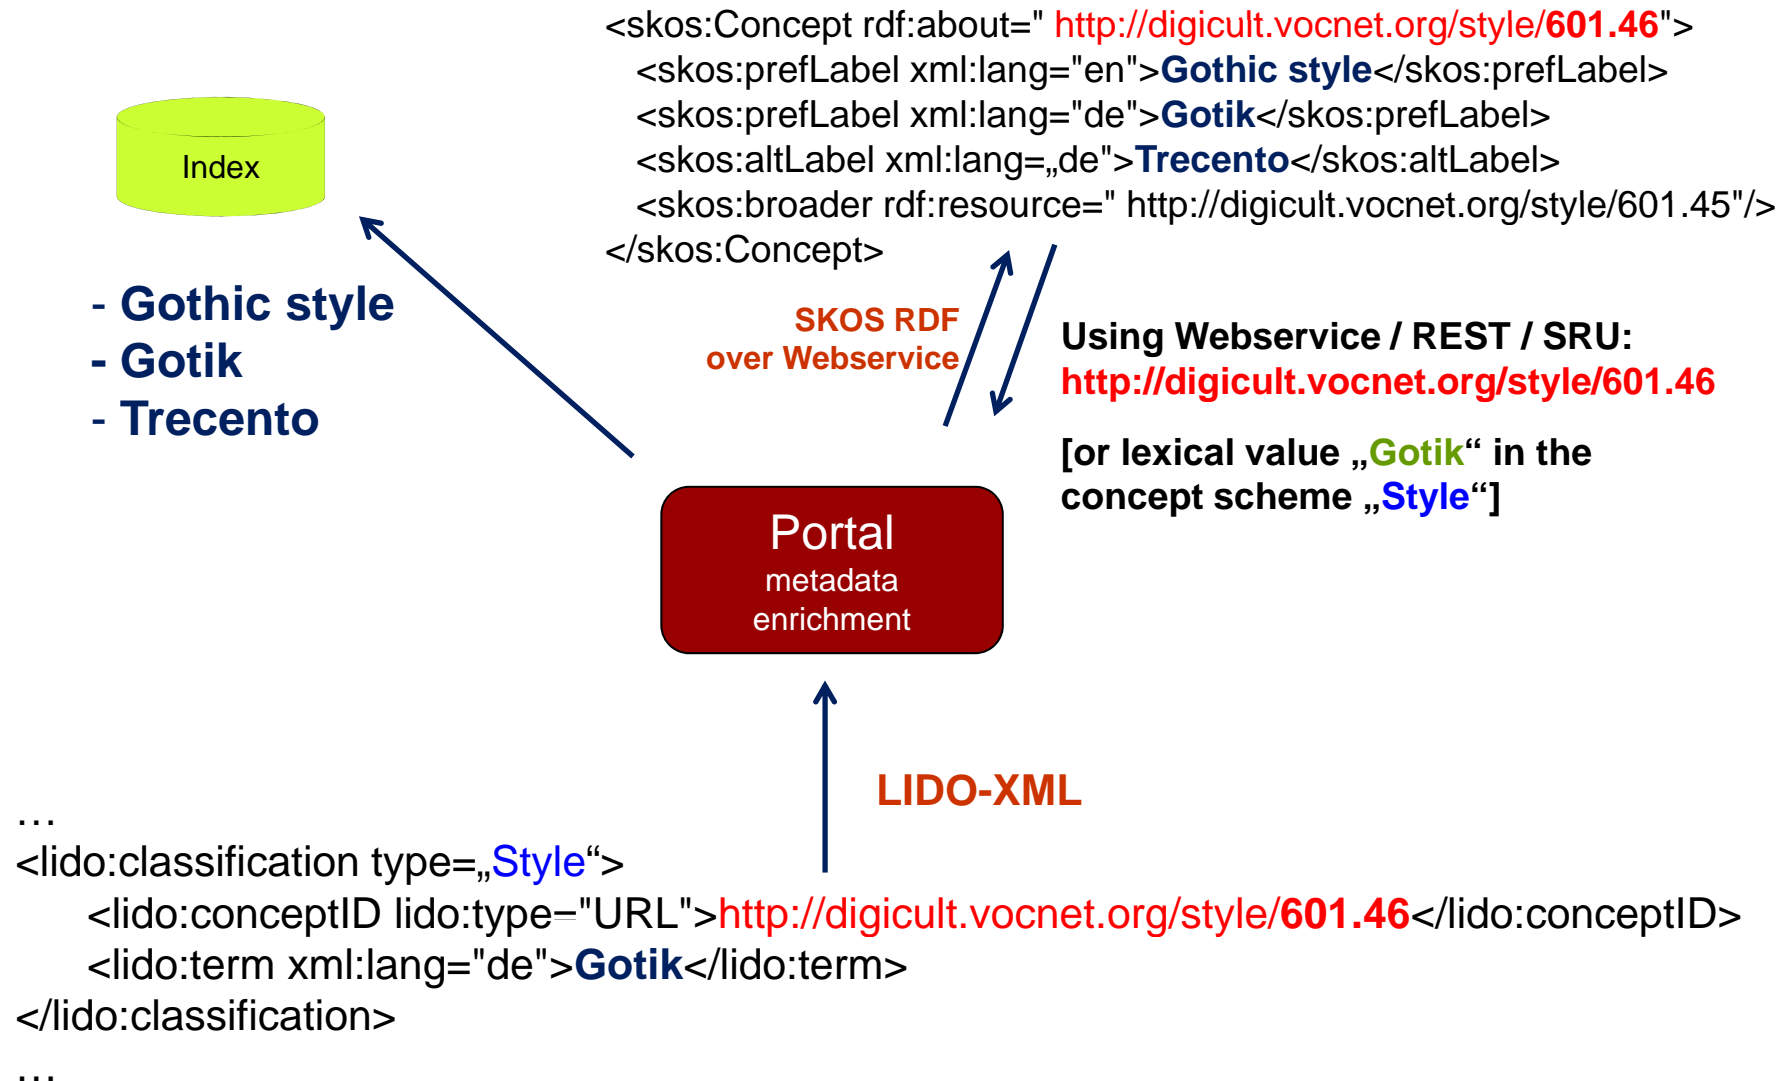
<skos:Concept rdf:about=" http://digicult.vocnet.org/style/601.46">
<skos:prefLabel xml:lang="en">Gothic style</skos:prefLabel>
<skos:prefLabel xml:lang="de">Gotik</skos:prefLabel>
<skos:altLabel xml:lang=„de">Trecento</skos:altLabel>
<skos:broader rdf:resource=" http://digicult.vocnet.org/style/601.45"/>
</skos:Concept>

Index

- Gothic style
- Gotik
- Trecento

SKOS RDF over Webservice

Using Webservice / REST / SRU:
http://digicult.vocnet.org/style/601.46

[or lexical value „Gotik“ in the concept scheme „Style“]

Portal
metadata enrichment

LIDO-XML

…
<lido:classification type=„Style“>
<lido:conceptID lido:type="URL">http://digicult.vocnet.org/style/601.46</lido:conceptID>
<lido:term xml:lang="de">Gotik</lido:term>
</lido:classification>
…